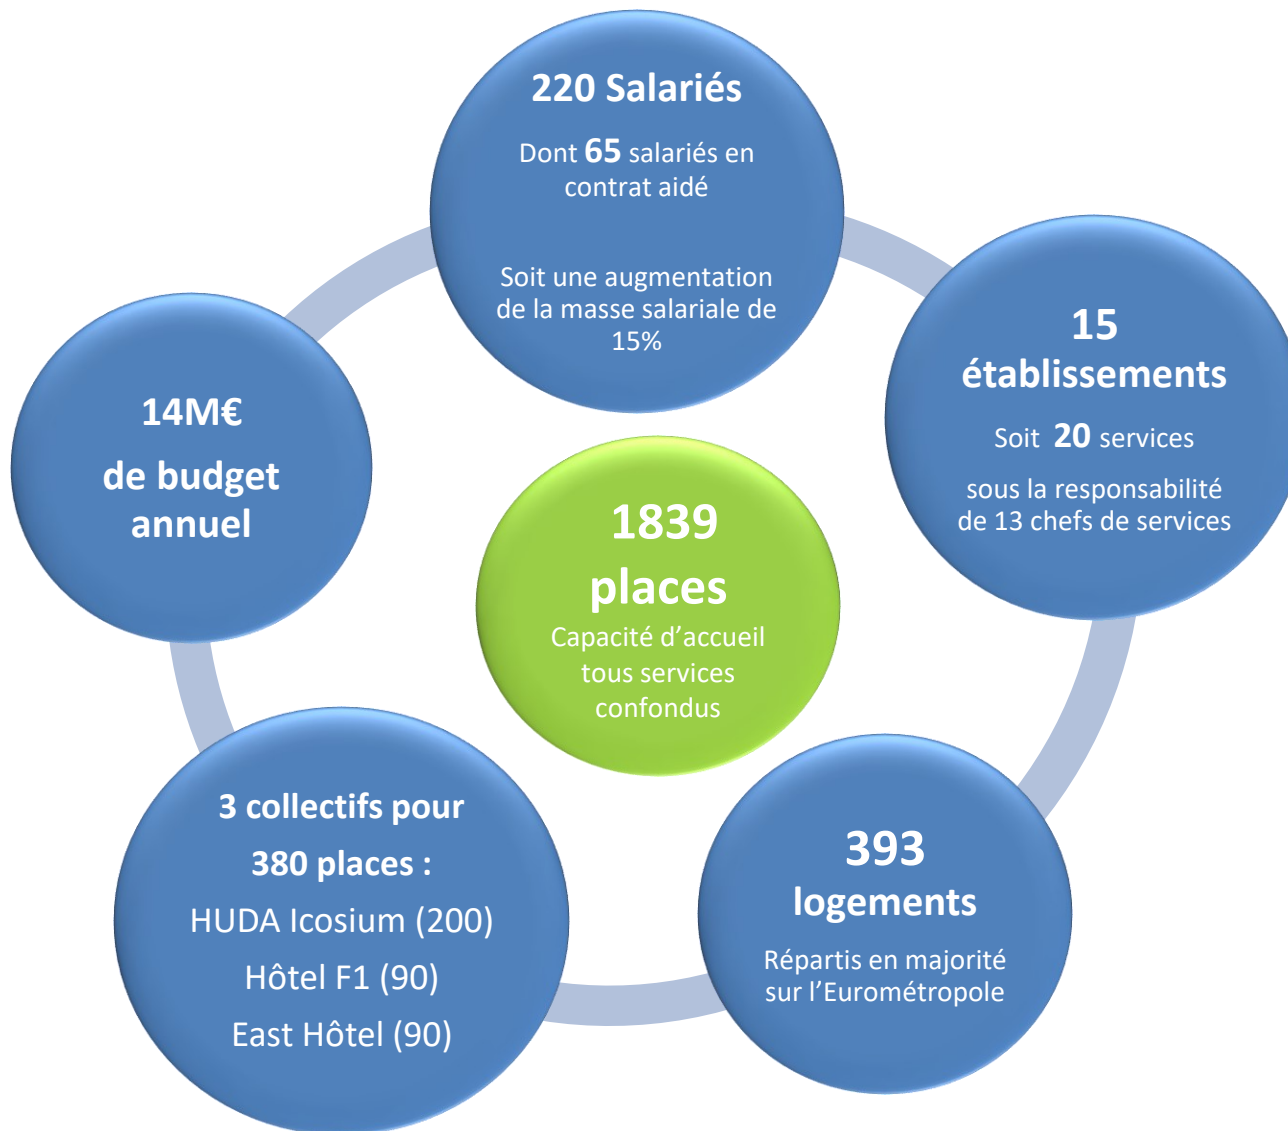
220 Salariés

Dont 65 salariés en contrat aidé

Soit une augmentation de la masse salariale de 15%

15 établissements

Soit 20 services

sous la responsabilité de 13 chefs de services

14M€

de budget annuel

1839 places

Capacité d'accueil tous services confondus

3 collectifs pour 380 places :

HUDA Icosium (200)

Hôtel F1 (90)

East Hôtel (90)

393 logements

Répartis en majorité sur l'Eurométropole